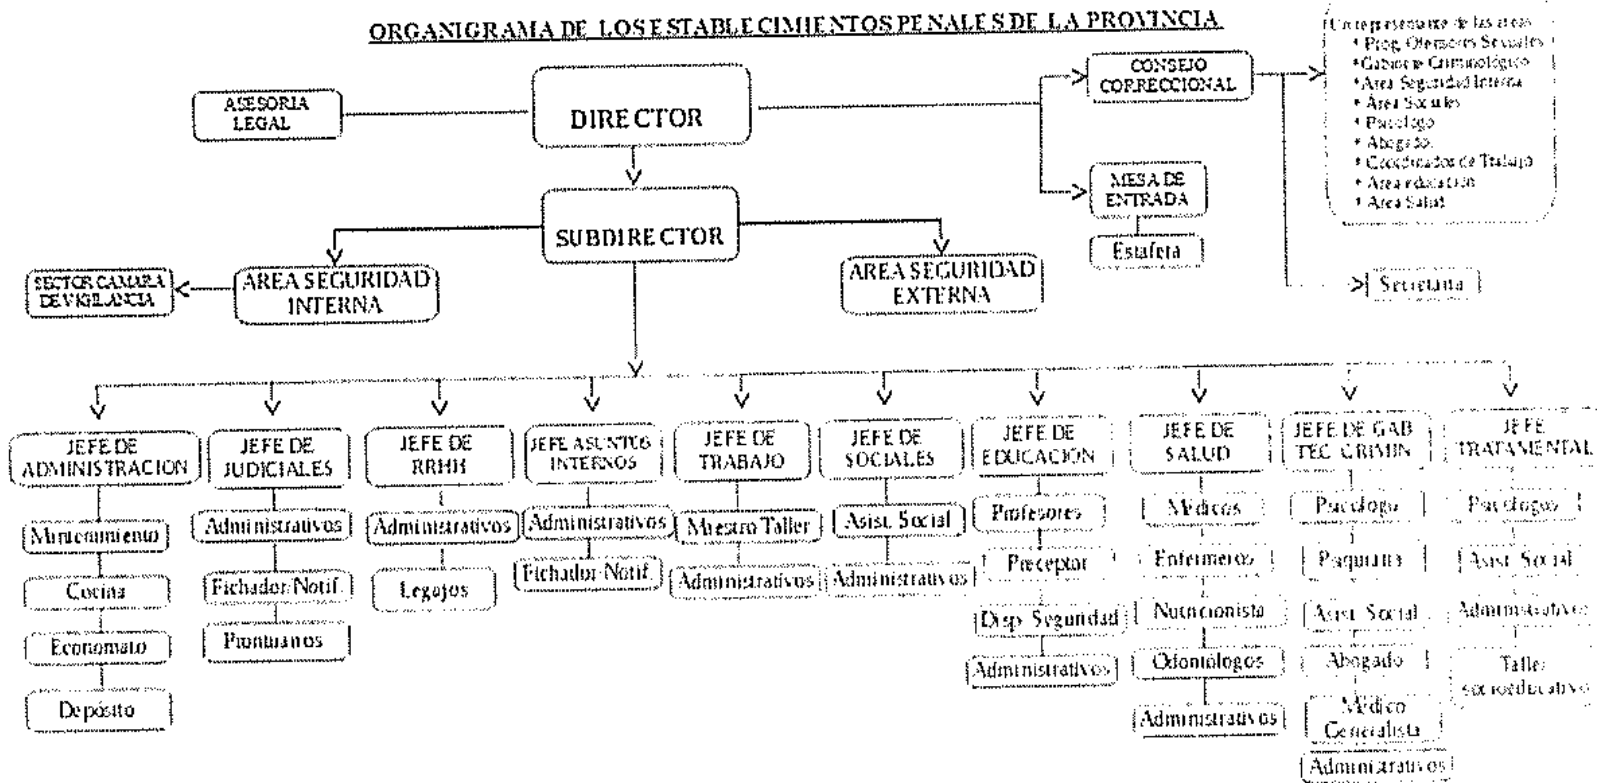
ORGANIGRAMA DE LOS ESTABLECIMIENTOS PENALES DE LA PROVINCIA

ASESORIA LEGAL

DIRECTOR

CONSEJO CORRECCIONAL

Un representante de las areas:
• Prog. Ofensores Sexuales
• Gabinete Criminológico
• Area Seguridad Interna
• Area Sociales
• Psicologo
• Abogado
• Coordinador de Trabajo
• Area educación
• Area Salud

MESA DE ENTRADA

Estafeta

Secretaria

SUBDIRECTOR

SECTOR CAMARA DE VIGILANCIA

AREA SEGURIDAD INTERNA

AREA SEGURIDAD EXTERNA

JEFE DE ADMINISTRACION
Mantenimiento
Cocina
Economato
Depósito

JEFE DE JUDICIALES
Administrativos
Fichador Notif.
Prontuarios

JEFE DE RRHH
Administrativos
Legajos

JEFE ASUNTOS INTERNOS
Administrativos
Fichador Notif.

JEFE DE TRABAJO
Maestro Taller
Administrativos

JEFE DE SOCIALES
Asist. Social
Administrativos

JEFE DE EDUCACION
Profesores
Preceptor
Disp. Seguridad
Administrativos

JEFE DE SALUD
Medicos
Enfermeros
Nutricionista
Odontólogos
Administrativos

JEFE DE GAB TEC. CRIMIN
Psicologo
Psiquiatra
Asist. Social
Abogado
Médico Generalista
Administrativos

JEFE TRATAMENTAL
Psicologos
Asist. Social
Administrativos
Taller socioeducativo